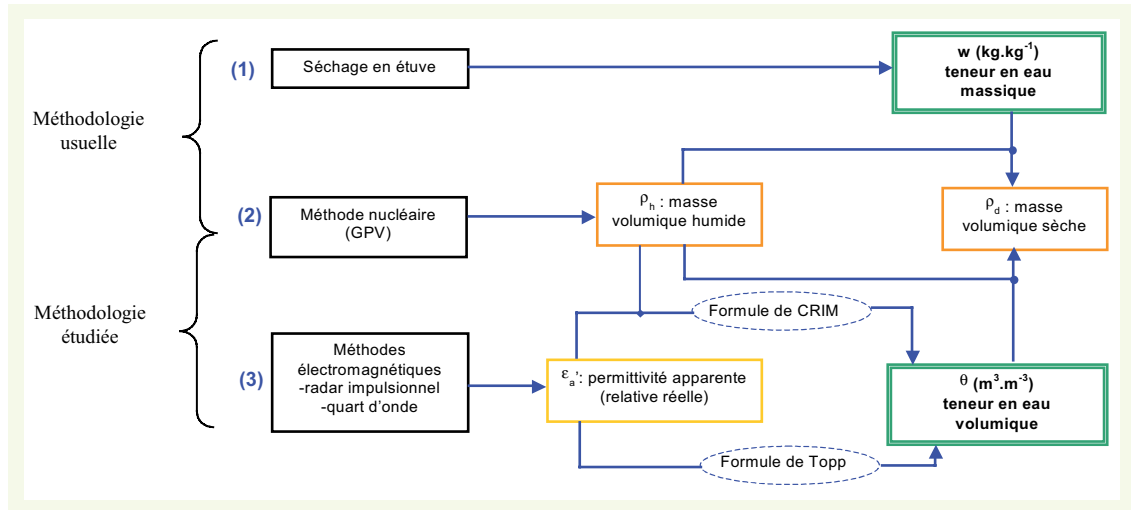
Méthodologie usuelle

Méthodologie étudiée

(1)

Séchage en étuve

w (kg.kg$^{-1}$)
teneur en eau massique

(2)

Méthode nucléaire (GPV)

$\rho_h$ : masse volumique humide

$\rho_d$ : masse volumique sèche

Formule de CRIM

(3)

Méthodes électromagnétiques
-radar impulsionnel
-quart d'onde

$\varepsilon_a$': permittivité apparente (relative réelle)

θ (m$^3$.m$^{-3}$)
teneur en eau volumique

Formule de Topp